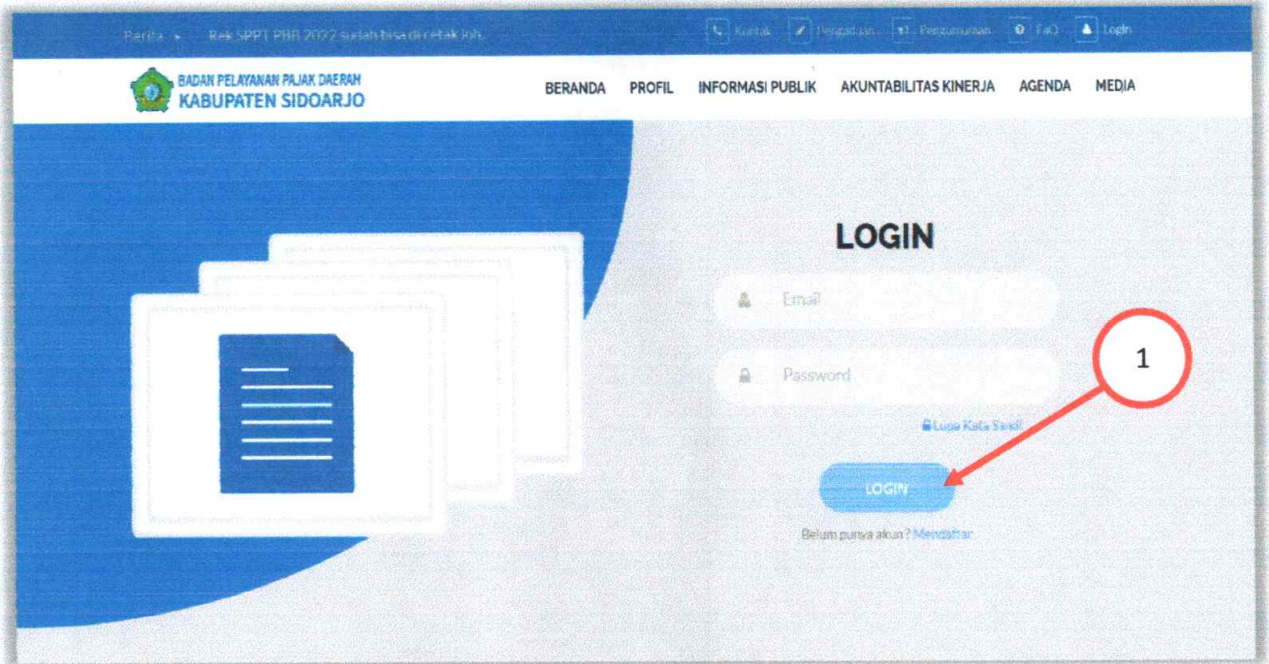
Berita ▸ Rek SPPT PBB 2022 sudah bisa dicetak loh.

Kontak Pengaduan Pengumuman FaQ Login

BADAN PELAYANAN PAJAK DAERAH
KABUPATEN SIDOARJO

BERANDA PROFIL INFORMASI PUBLIK AKUNTABILITAS KINERJA AGENDA MEDIA

LOGIN

Email

Password

Lupa Kata Sandi

LOGIN

Belum punya akun? Mendaftar

1